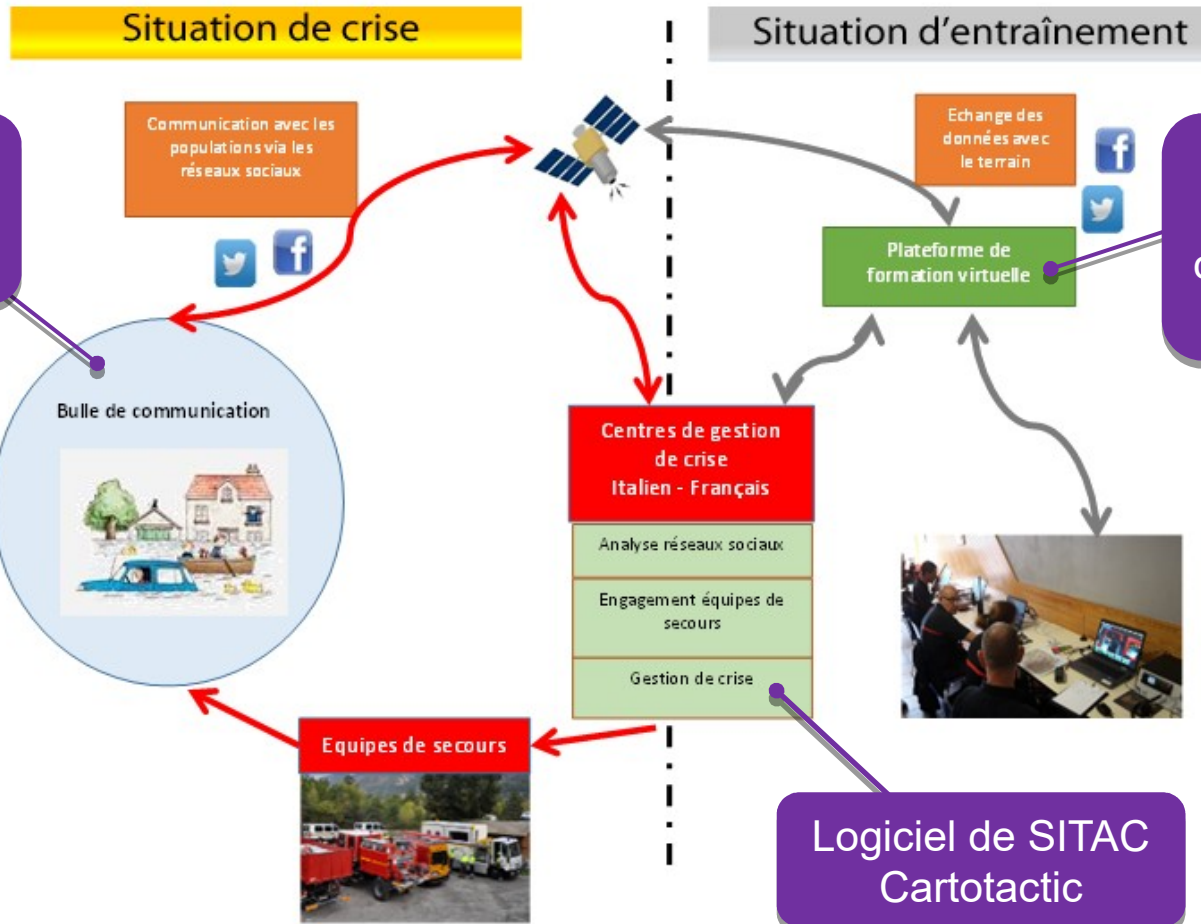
Situation de crise

Situation d'entraînement

Communication avec les populations via les réseaux sociaux

Echange des données avec le terrain

Plateforme de formation virtuelle

c

Bulle de communication

Centres de gestion de crise Italien - Français

Analyse réseaux sociaux

Engagement équipes de secours

Gestion de crise

Equipes de secours

Logiciel de SITAC Cartotactic